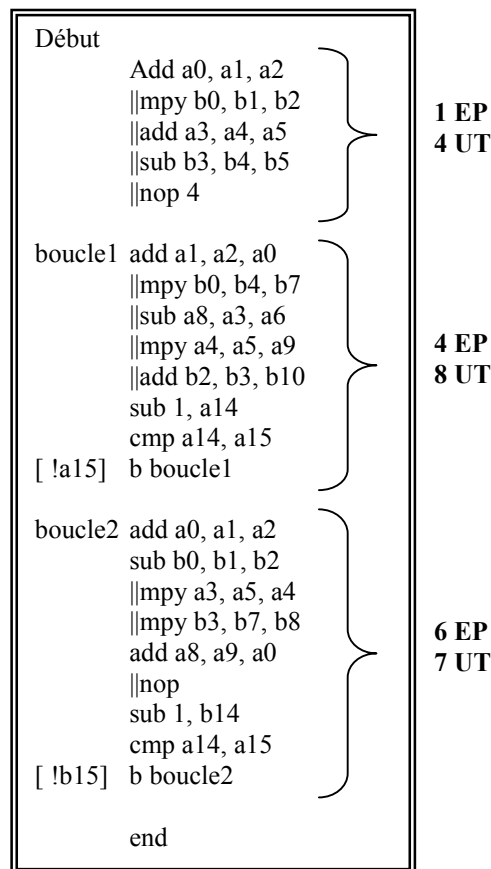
Début
Add a0, a1, a2
||mpy b0, b1, b2
||add a3, a4, a5
||sub b3, b4, b5
||nop 4

**1 EP**
**4 UT**

boucle1 add a1, a2, a0
||mpy b0, b4, b7
||sub a8, a3, a6
||mpy a4, a5, a9
||add b2, b3, b10
sub 1, a14
cmp a14, a15
[ !a15] b boucle1

**4 EP**
**8 UT**

boucle2 add a0, a1, a2
sub b0, b1, b2
||mpy a3, a5, a4
||mpy b3, b7, b8
add a8, a9, a0
||nop
sub 1, b14
cmp a14, a15
[ !b15] b boucle2

**6 EP**
**7 UT**

end